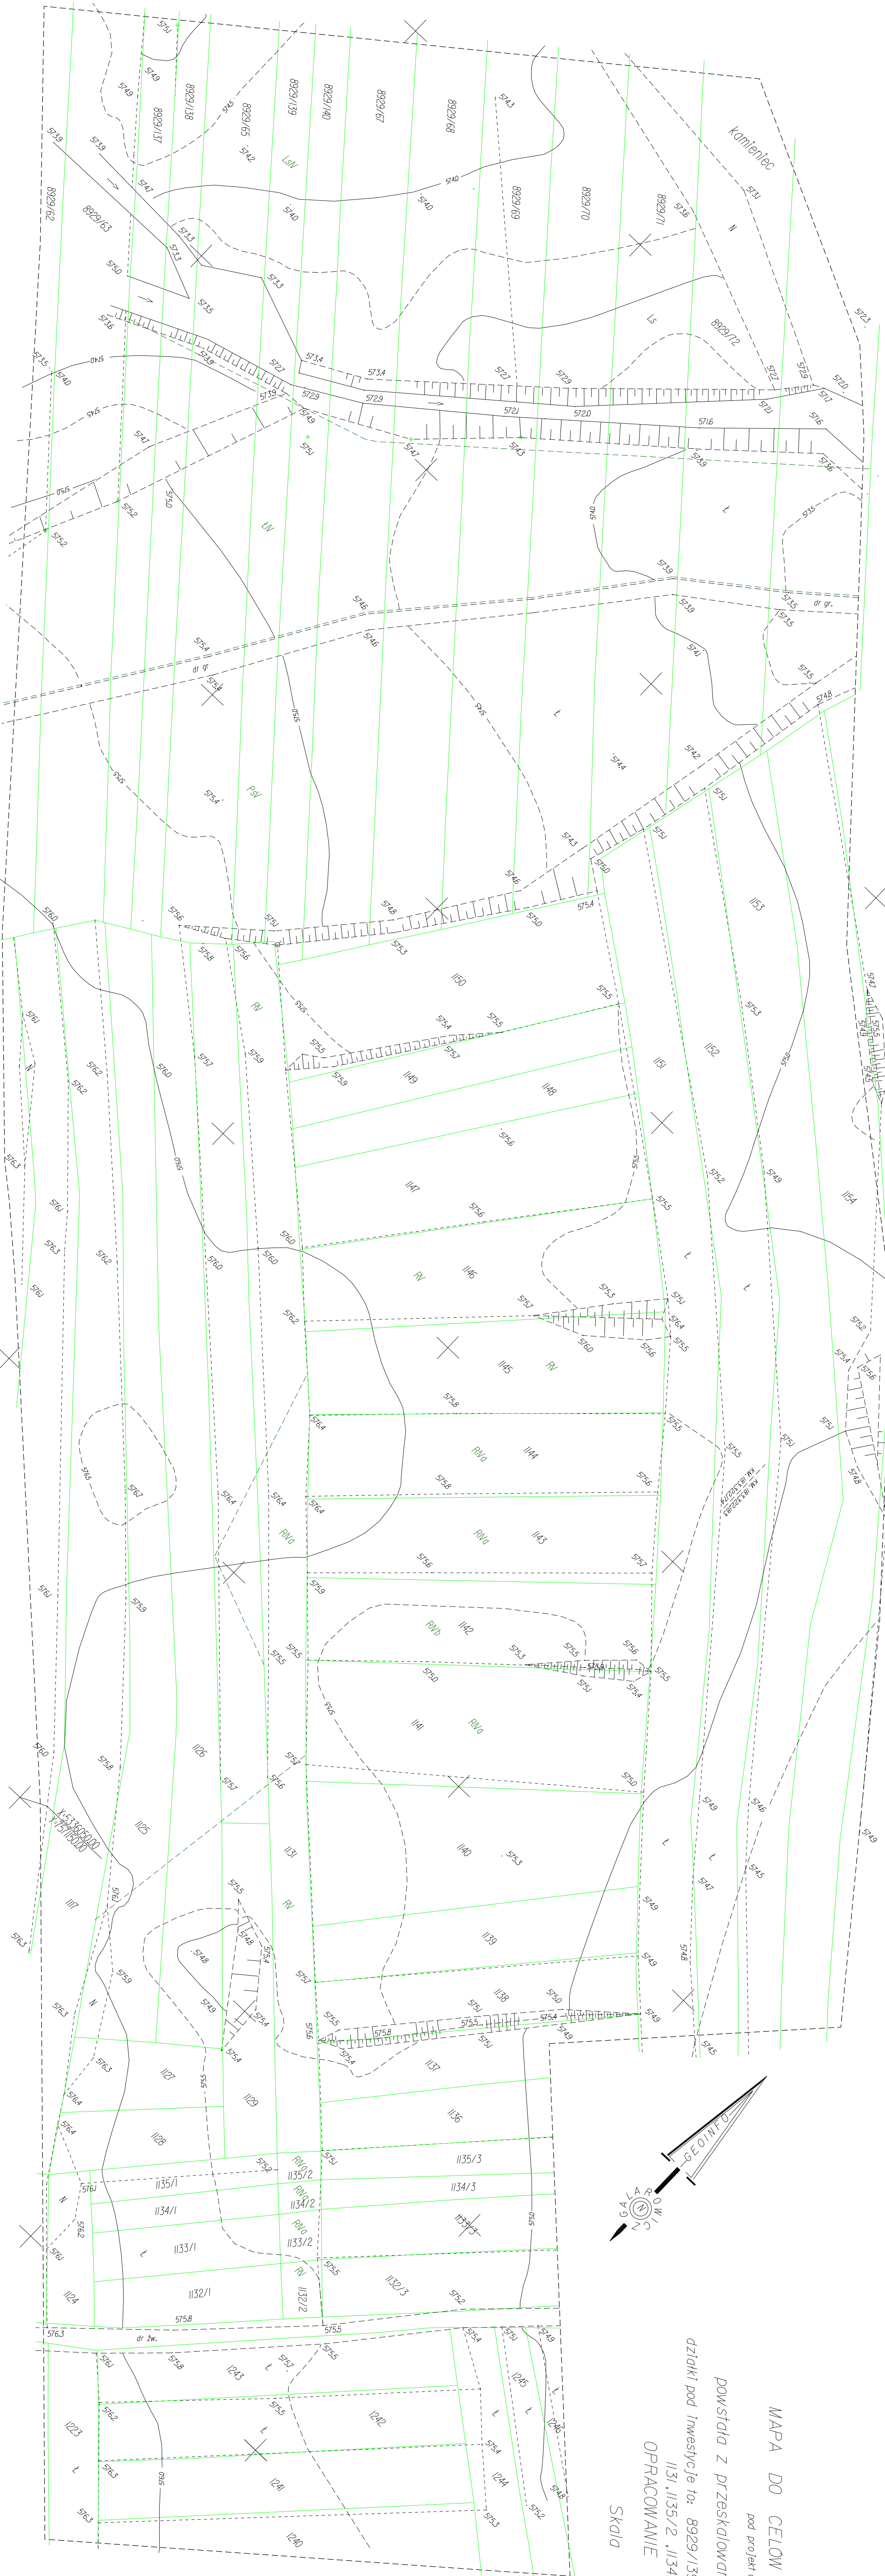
MAPA DO CELOW
pod projekt
powstała z przeskalowar
działki pod inwestycje tj. 8829/13
1131, 1135/2, 1134
OPRACOWANIE
Skala

Kamieniec
8829/62
8829/63
8829/137
8829/138
8829/65
8829/139
8829/140
8829/67
8829/68
8829/69
8829/70
8829/71
8829/72
LsV
Ls
N
Ł
LV
PsV
RV
RIVa
RIVb
dr gr.
dr gr.
dr żw.
1150
1149
1148
1147
1146
1145
1144
1143
1142
1141
1140
1139
1138
1137
1136
1135/3
1134/3
1133/3
1132/3
1135/2
1134/2
1133/2
1132/2
1135/1
1134/1
1133/1
1132/1
1131
1129
1128
1127
1126
1125
1124
1117
1151
1152
1153
1154
1240
1241
1242
1243
1244
1245
1246
1223
GEOINFO
GALAROWICZ